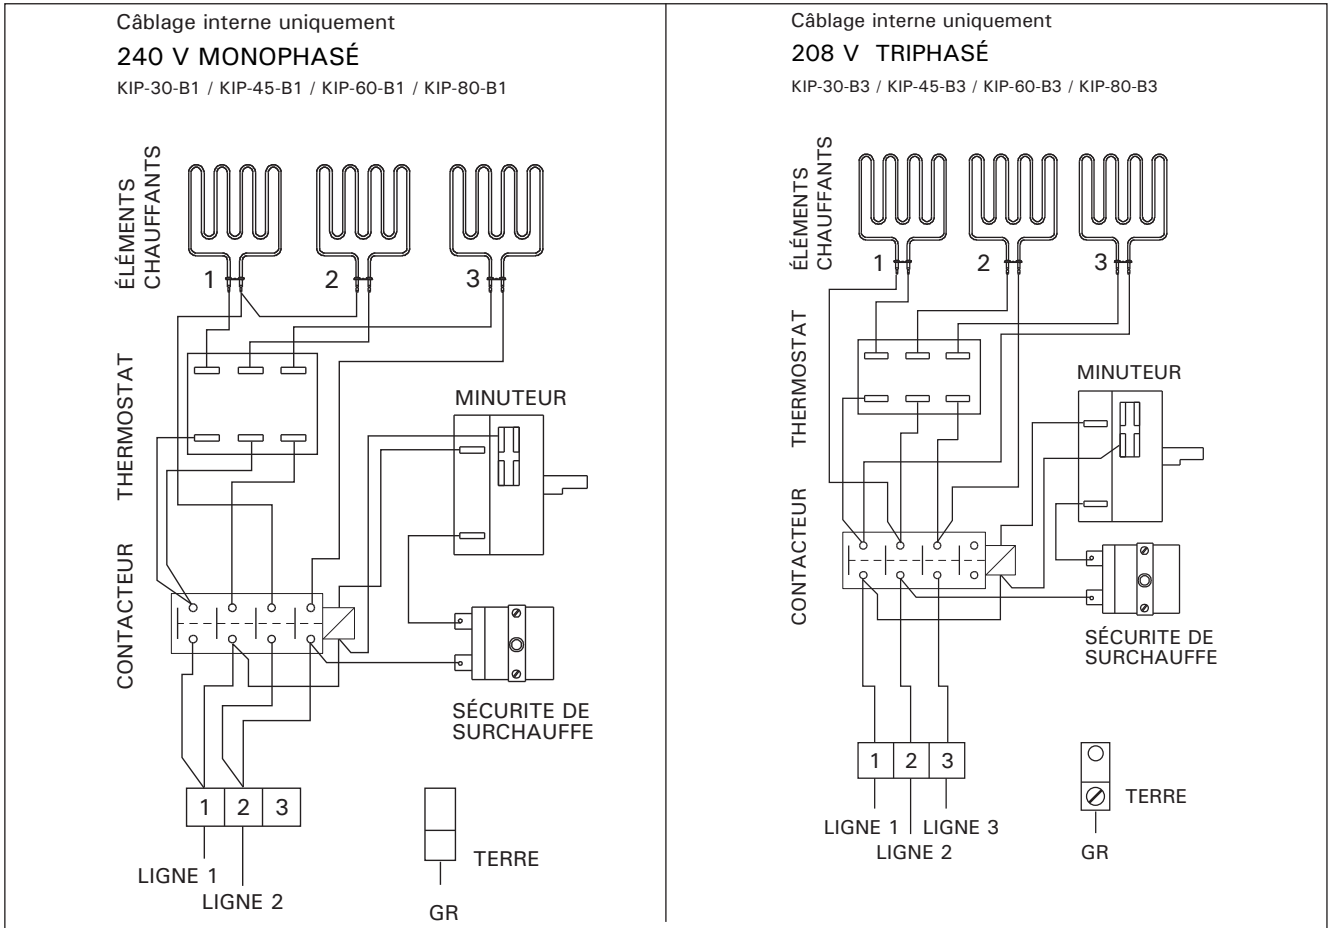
Câblage interne uniquement

240 V MONOPHASÉ

KIP-30-B1 / KIP-45-B1 / KIP-60-B1 / KIP-80-B1

ÉLÉMENTS CHAUFFANTS

1 2 3

THERMOSTAT

MINUTEUR

CONTACTEUR

SÉCURITE DE SURCHAUFFE

1 2 3

LIGNE 1

LIGNE 2

TERRE

GR

Câblage interne uniquement

208 V TRIPHASÉ

KIP-30-B3 / KIP-45-B3 / KIP-60-B3 / KIP-80-B3

ÉLÉMENTS CHAUFFANTS

1 2 3

THERMOSTAT

MINUTEUR

CONTACTEUR

SÉCURITE DE SURCHAUFFE

1 2 3

LIGNE 1 LIGNE 3

LIGNE 2

TERRE

GR